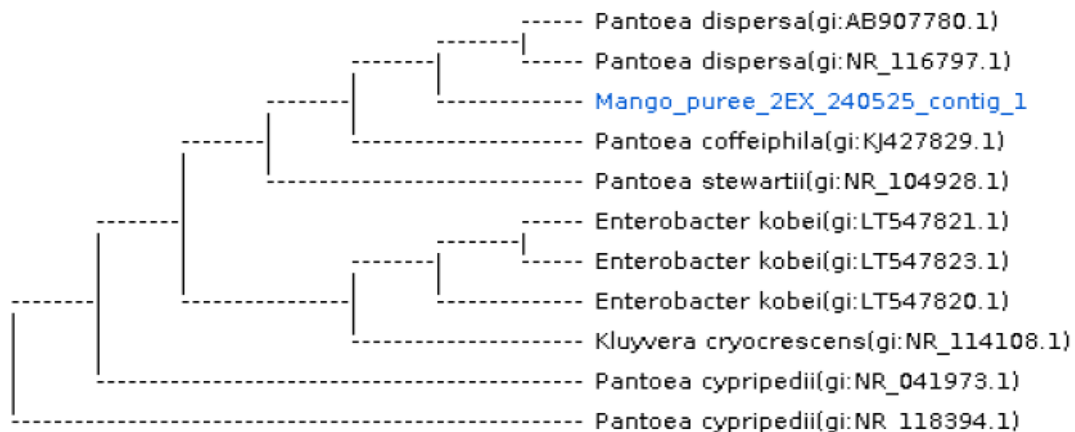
Pantoea dispersa(gi:AB907780.1)
Pantoea dispersa(gi:NR_116797.1)
Mango_puree_2EX_240525_contig_1
Pantoea coffeiphila(gi:KJ427829.1)
Pantoea stewartii(gi:NR_104928.1)
Enterobacter kobei(gi:LT547821.1)
Enterobacter kobei(gi:LT547823.1)
Enterobacter kobei(gi:LT547820.1)
Kluyvera cryocrescens(gi:NR_114108.1)
Pantoea cypripedii(gi:NR_041973.1)
Pantoea cypripedii(gi:NR_118394.1)